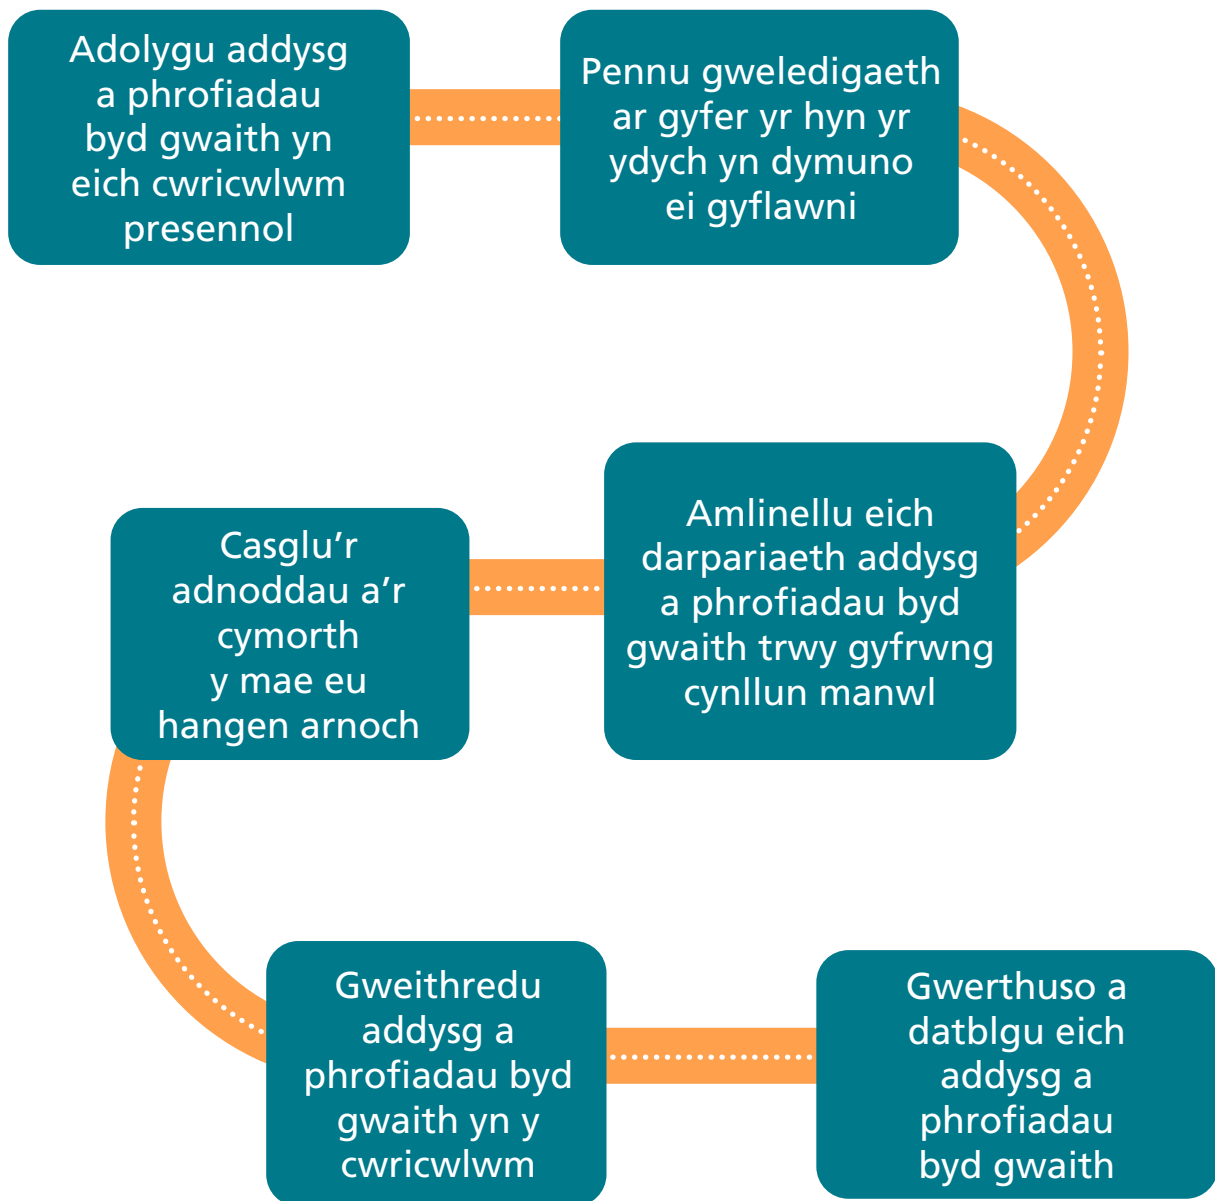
Adolygu addysg a phrofiadau byd gwaith yn eich cwricwlwm presennol

Pennu gweledigaeth ar gyfer yr hyn yr ydych yn dymuno ei gyflawni

Amlinellu eich darpariaeth addysg a phrofiadau byd gwaith trwy gyfrwng cynllun manwl

Casglu'r adnoddau a'r cymorth y mae eu hangen arnoch

Gweithredu addysg a phrofiadau byd gwaith yn y cwricwlwm

Gwerthuso a datblgu eich addysg a phrofiadau byd gwaith